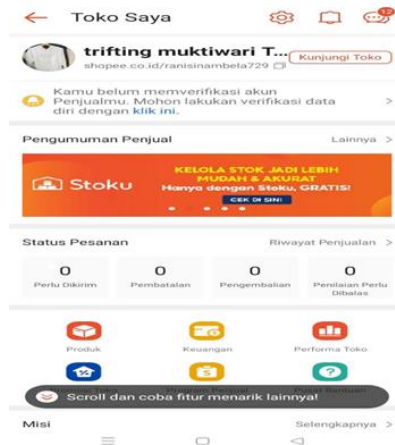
Toko Saya

12

trifting muktiwari T...

shopee.co.id/ranisinambela729

Kunjungi Toko

Kamu belum memverifikasi akun Penjualmu. Mohon lakukan verifikasi data diri dengan klik ini.

Pengumuman Penjual

Lainnya >

Stoku

KELOLA STOK JADI LEBIH MUDAH & AKURAT

Hanya dengan Stoku, GRATIS!

CEK DI SINI!

Status Pesanan

Riwayat Penjualan >

| 0 | 0 | 0 | 0 |
|---|---|---|---|
| Perlu Dikirim | Pembatalan | Pengembalian | Penilaian Perlu Dibalas |

Produk

Keuangan

Performa Toko

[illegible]

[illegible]

Pusat Bantuan

Scroll dan coba fitur menarik lainnya!

Misi

Selengkapnya >